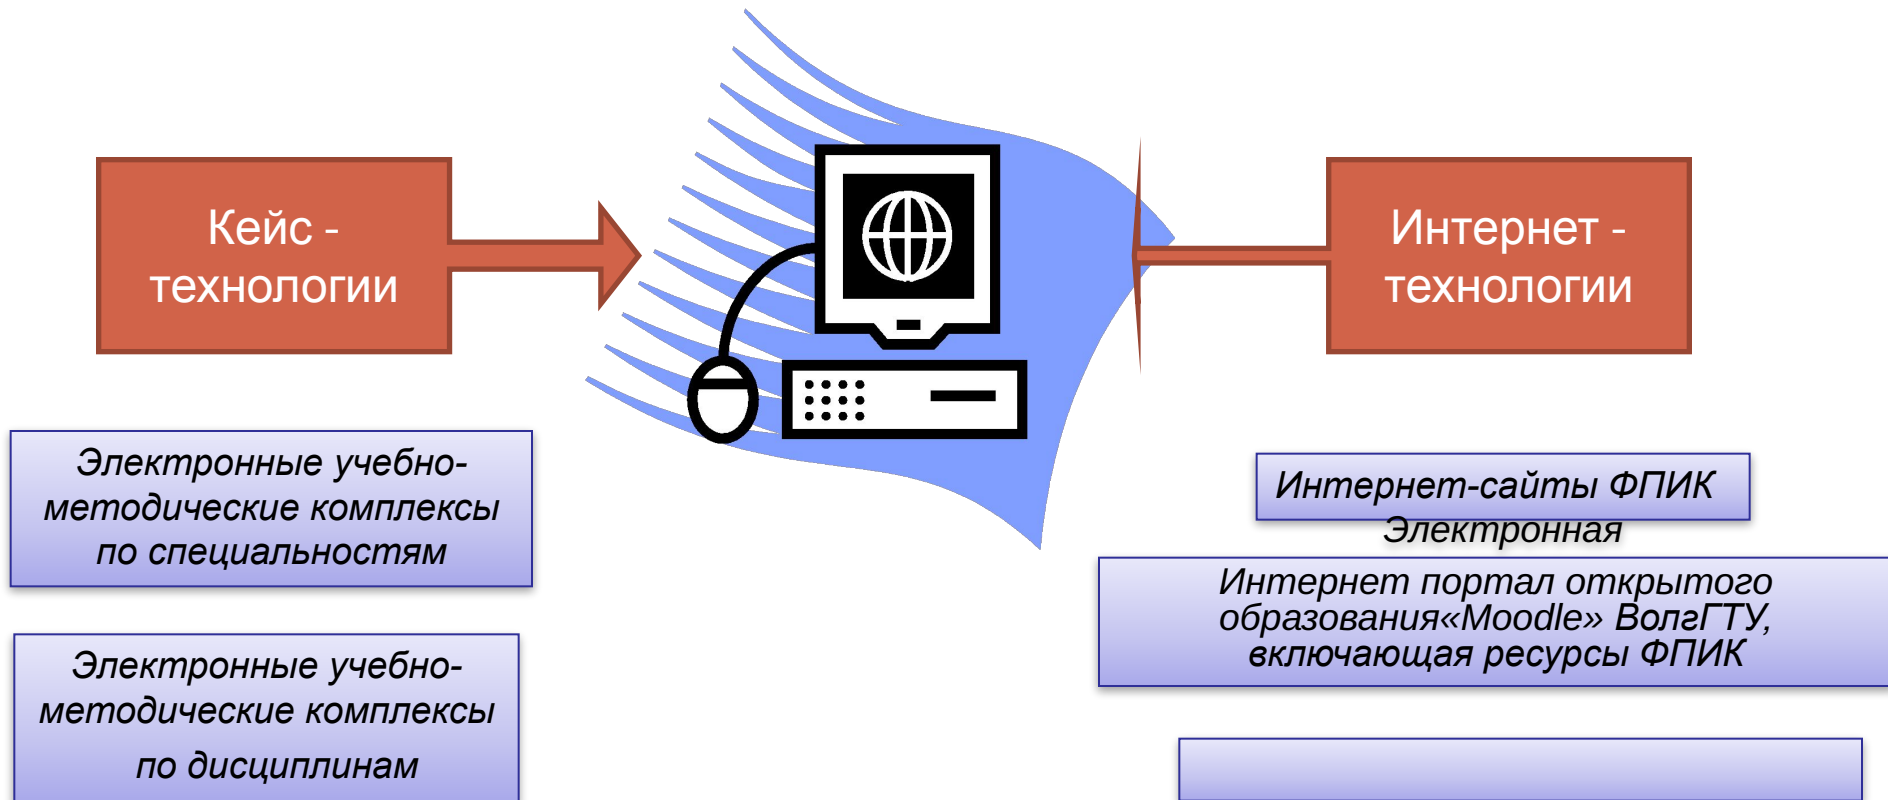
Кейс - технологии

Интернет - технологии

Электронные учебно-методические комплексы по специальностям

Электронные учебно-методические комплексы по дисциплинам

Интернет-сайты ФПИК

Электронная

Интернет портал открытого образования«Moodle» ВолгГТУ, включающая ресурсы ФПИК